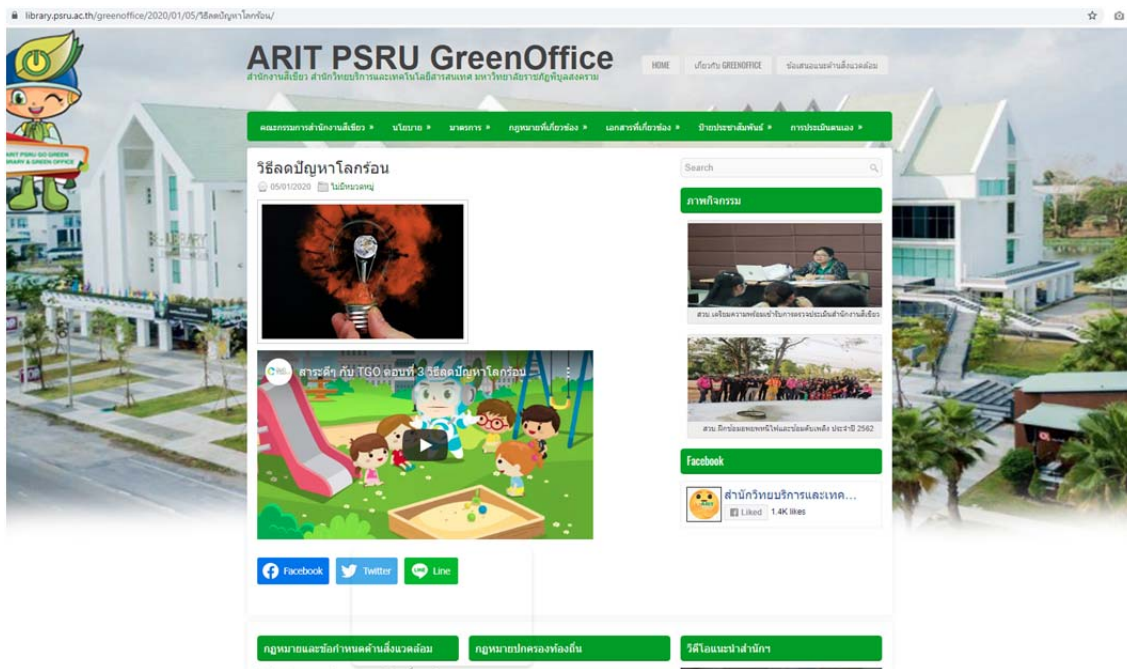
library.psru.ac.th/greenoffice/2020/01/05/วิธีลดปัญหาโลกร้อน/

ARIT PSRU GO GREEN LIBRARY & GREEN OFFICE

ARIT PSRU GreenOffice
สำนักงานสีเขียว สำนักวิทยบริการและเทคโนโลยีสารสนเทศ มหาวิทยาลัยราชภัฏพิบูลสงคราม

HOME | เกี่ยวกับ GREENOFFICE | ช่องเสนอแนะด้านสิ่งแวดล้อม

คณะกรรมการสำนักงานสีเขียว » | นโยบาย » | มาตรการ » | กฎหมายที่เกี่ยวข้อง » | เอกสารที่เกี่ยวข้อง » | ป้ายประชาสัมพันธ์ » | การประเมินตนเอง »

วิธีลดปัญหาโลกร้อน
05/01/2020 ไม่มีหมวดหมู่

สาระดีๆ กับ TGO ตอนที่ 3 วิธีลดปัญหาโลกร้อน

Facebook | Twitter | Line

Search

ภาพกิจกรรม

สวบ. เตรียมความพร้อมเข้ารับการตรวจประเมินสำนักงานสีเขียว

สวบ. ฝึกซ้อมแผนอพยพหนีไฟและป้องกันเพลิง ประจำปี 2562

Facebook

สำนักวิทยบริการและเทค...
Liked 1.4K likes

กฎหมายและข้อกำหนดด้านสิ่งแวดล้อม | กฎหมายปกครองท้องถิ่น | วีดีโอแนะนำสำนักฯ